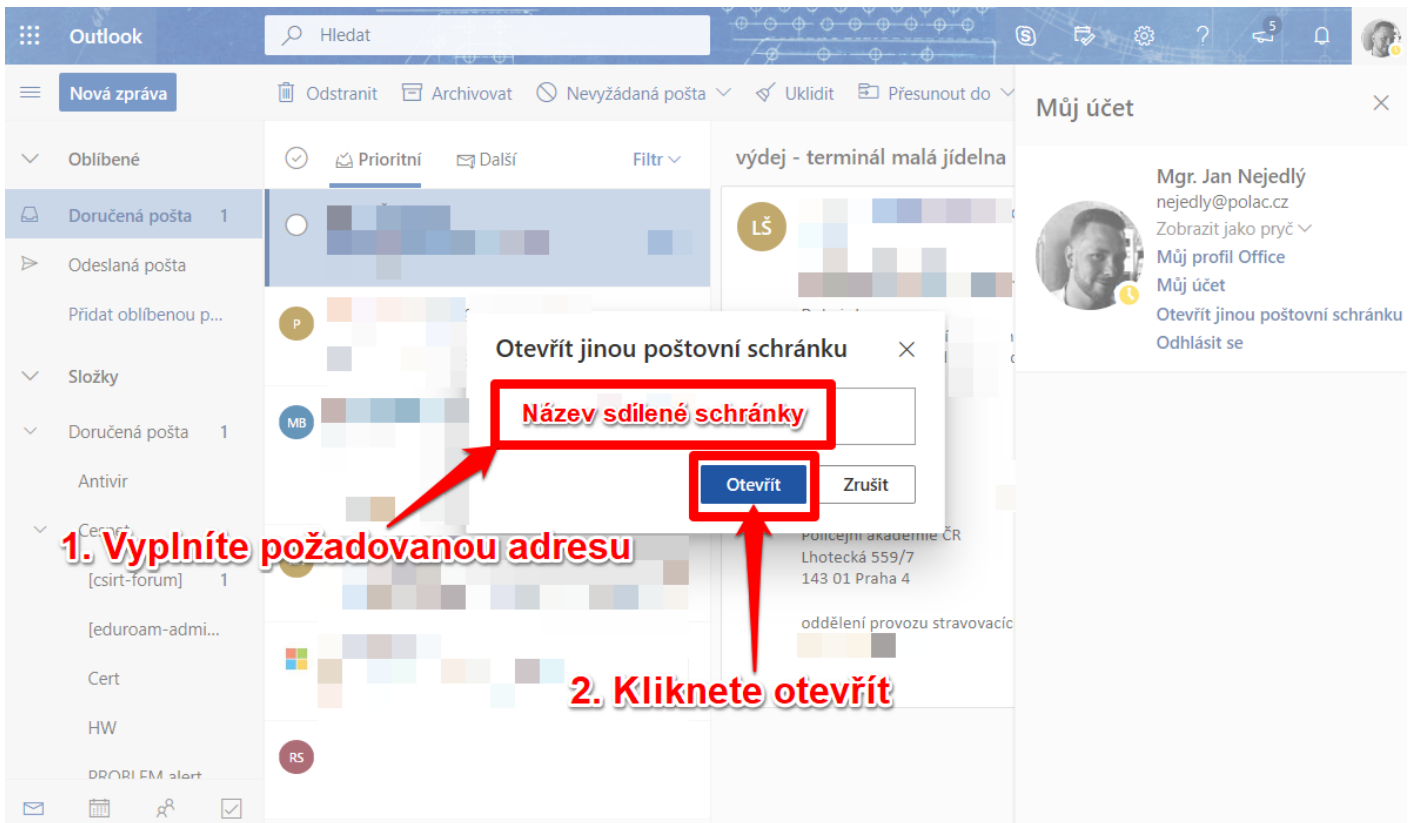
Outlook

Hledat

5

Nová zpráva

Odstranit Archivovat Nevyžádaná pošta Uklidit Přesunout do

Můj účet

Oblíbené

Doručená pošta 1

Odeslaná pošta

Přidat oblíbenou p...

Složky

Doručená pošta 1

Antivir

Cesnet

[csirt-forum] 1

[eduroam-admi...

Cert

HW

PROBLEM alert

Prioritní Další Filtr

výdej - terminál malá jídelna

LŠ

P

MB

RS

Mgr. Jan Nejedlý

nejedly@polac.cz

Zobrazit jako pryč

Můj profil Office

Můj účet

Otevřít jinou poštovní schránku

Odhlásit se

Otevřít jinou poštovní schránku

Název sdílené schránky

Otevřít

Zrušit

Policejní akademie ČR

Lhotecká 559/7

143 01 Praha 4

oddělení provozu stravovacíc

1. Vyplníte požadovanou adresu

2. Kliknete otevřít